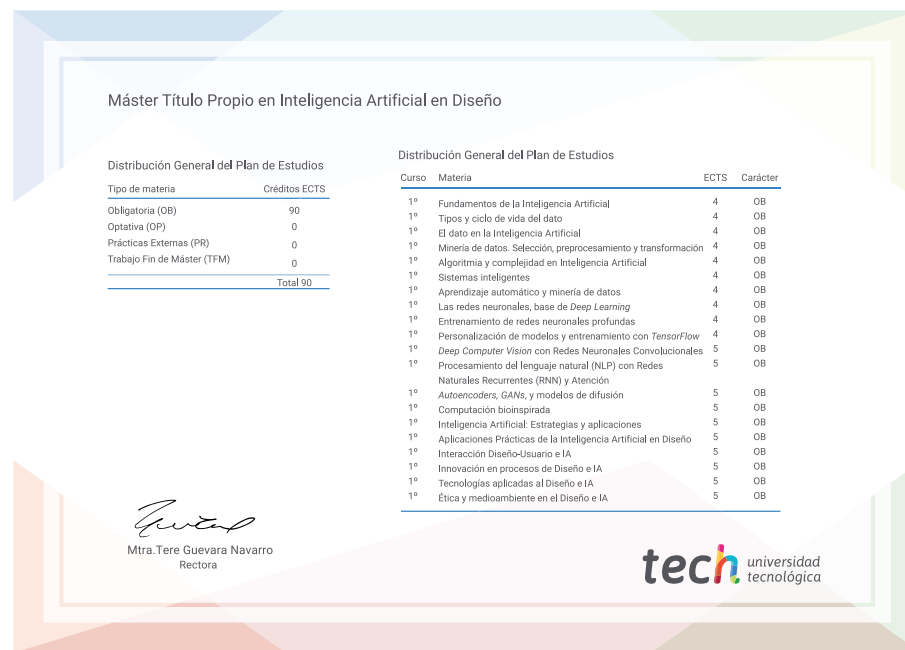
Máster Título Propio en Inteligencia Artificial en Diseño

Distribución General del Plan de Estudios

| Tipo de materia | Créditos ECTS |
|---|---|
| Obligatoria (OB) | 90 |
| Optativa (OP) | 0 |
| Prácticas Externas (PR) | 0 |
| Trabajo Fin de Máster (TFM) | 0 |
| | Total 90 |

Distribución General del Plan de Estudios

| Curso | Materia | ECTS | Carácter |
|---|---|---|---|
| 1º | Fundamentos de la Inteligencia Artificial | 4 | OB |
| 1º | Tipos y ciclo de vida del dato | 4 | OB |
| 1º | El dato en la Inteligencia Artificial | 4 | OB |
| 1º | Minería de datos. Selección, preprocesamiento y transformación | 4 | OB |
| 1º | Algoritmia y complejidad en Inteligencia Artificial | 4 | OB |
| 1º | Sistemas inteligentes | 4 | OB |
| 1º | Aprendizaje automático y minería de datos | 4 | OB |
| 1º | Las redes neuronales, base de *Deep Learning* | 4 | OB |
| 1º | Entrenamiento de redes neuronales profundas | 4 | OB |
| 1º | Personalización de modelos y entrenamiento con *TensorFlow* | 4 | OB |
| 1º | *Deep Computer Vision* con Redes Neuronales Convolucionales | 5 | OB |
| 1º | Procesamiento del lenguaje natural (NLP) con Redes Naturales Recurrentes (RNN) y Atención | 5 | OB |
| 1º | *Autoencoders, GANs*, y modelos de difusión | 5 | OB |
| 1º | Computación bioinspirada | 5 | OB |
| 1º | Inteligencia Artificial: Estrategias y aplicaciones | 5 | OB |
| 1º | Aplicaciones Prácticas de la Inteligencia Artificial en Diseño | 5 | OB |
| 1º | Interacción Diseño-Usuario e IA | 5 | OB |
| 1º | Innovación en procesos de Diseño e IA | 5 | OB |
| 1º | Tecnologías aplicadas al Diseño e IA | 5 | OB |
| 1º | Ética y medioambiente en el Diseño e IA | 5 | OB |

Mtra.Tere Guevara Navarro
Rectora

tech universidad tecnológica